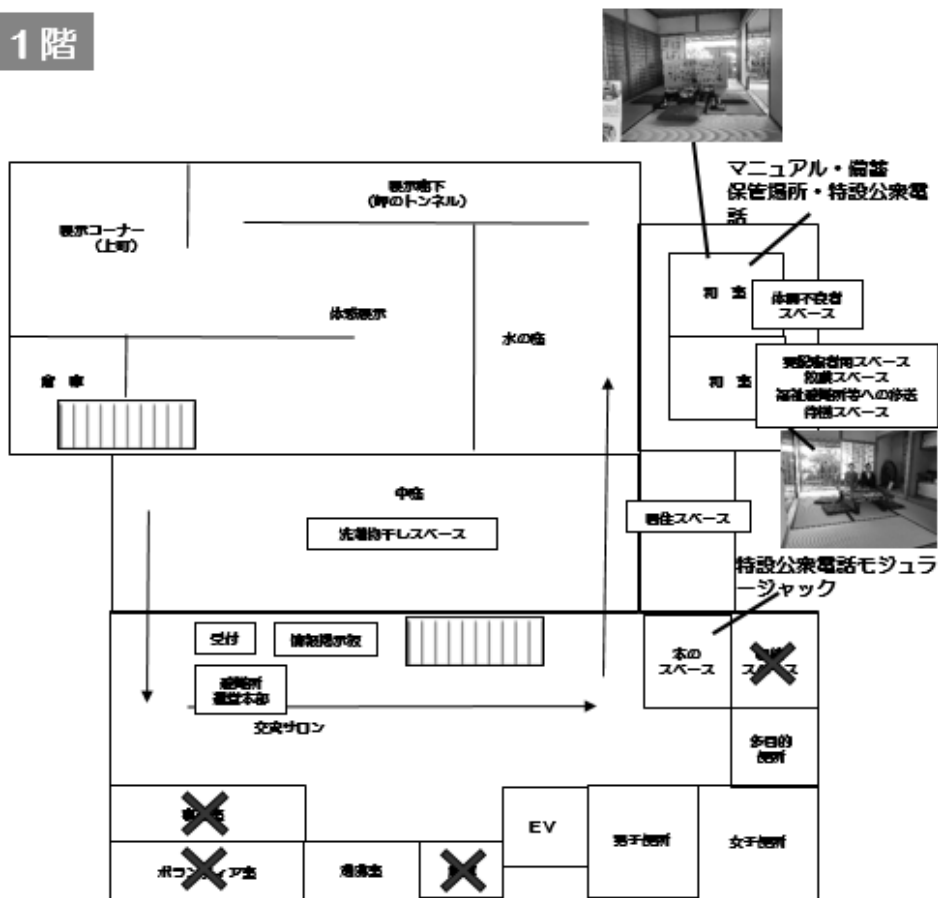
1階

マニュアル・備蓄保管場所・特設公衆電話

展示廊下
(押のトンネル)

展示コーナー
(上町)

体感展示

水の庭

倉庫

和室

体調不良者スペース

和室

要配慮者用スペース
授乳スペース
福祉避難所等への移送待機スペース

中庭

洗濯物干しスペース

居住スペース

特設公衆電話モジュラージャック

受付

情報掲示板

避難所
運営本部

交流サロン

本の
スペース

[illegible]スペース

多目的
便所

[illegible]

EV

男子便所

女子便所

ボランティア室

湯沸室